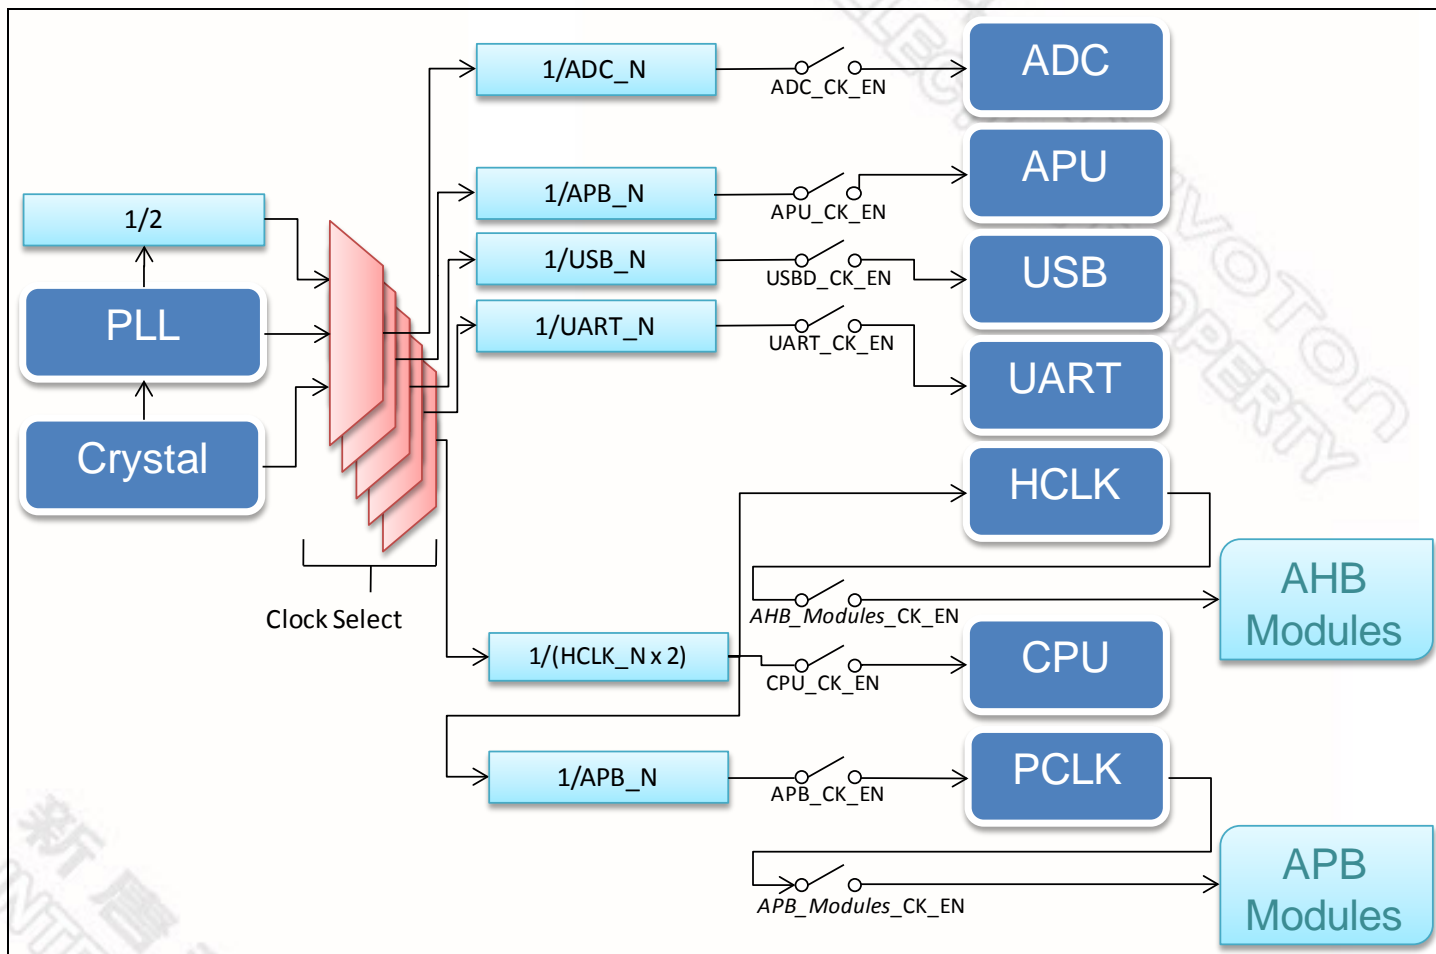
1/ADC_N

ADC_CK_EN

ADC

1/APB_N

APU_CK_EN

APU

1/2

1/USB_N

USBD_CK_EN

USB

PLL

1/UART_N

UART_CK_EN

UART

Crystal

HCLK

AHB Modules

AHB_Modules_CK_EN

Clock Select

1/(HCLK_N x 2)

CPU_CK_EN

CPU

1/APB_N

APB_CK_EN

PCLK

APB Modules

APB_Modules_CK_EN